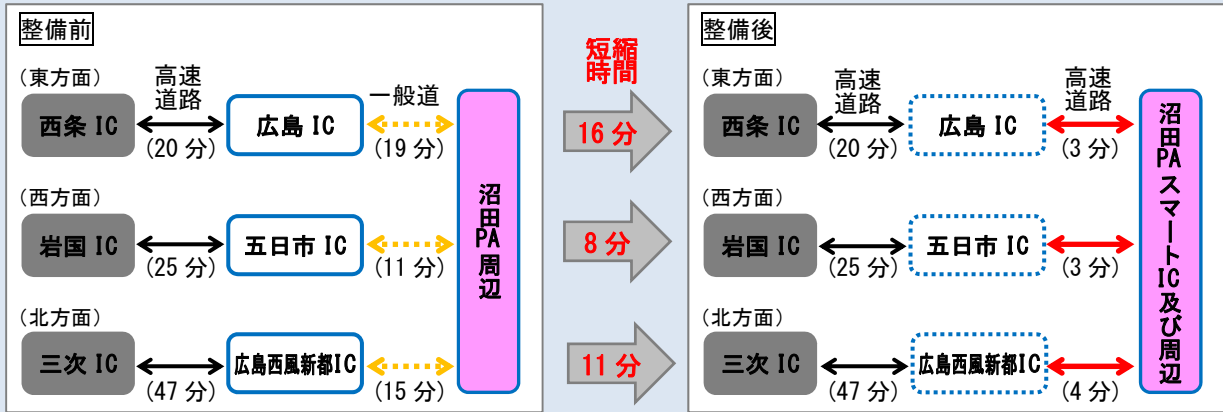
整備前

（東方面）
西条 IC
高速道路
（20 分）
広島 IC
一般道
（19 分）

（西方面）
岩国 IC
（25 分）
五日市 IC
（11 分）

（北方面）
三次 IC
（47 分）
広島西風新都IC
（15 分）

沼田PA周辺

短縮時間
16 分
8 分
11 分

整備後

（東方面）
西条 IC
高速道路
（20 分）
広島 IC
高速道路
（3 分）

（西方面）
岩国 IC
（25 分）
五日市 IC
（3 分）

（北方面）
三次 IC
（47 分）
広島西風新都IC
（4 分）

沼田PAスマートIC及び周辺